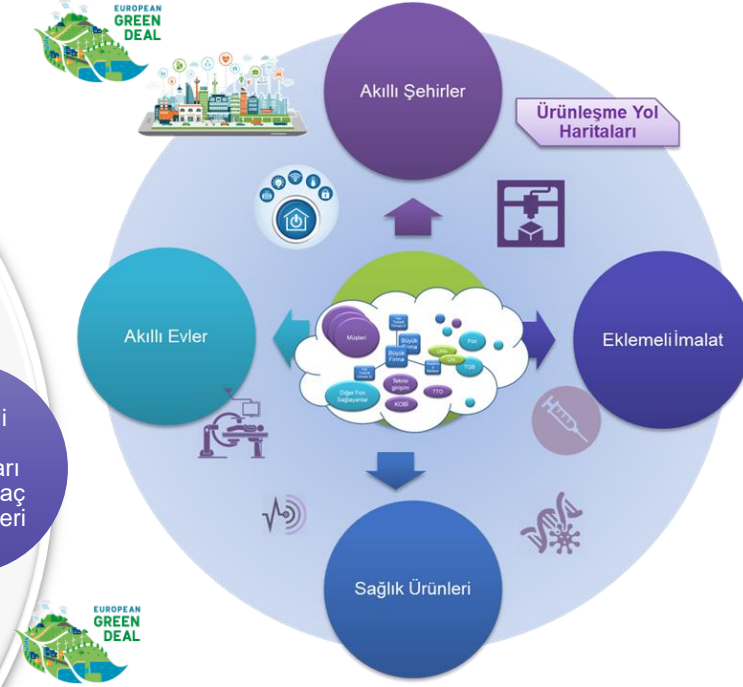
EUROPEAN
GREEN
DEAL

Akıllı Şehirler

Ürünleşme Yol Haritaları

Akıllı Evler

Eklemeli İmalat

Sağlık Ürünleri

Müşteri

Büyük Firma

Büyük Firma

Teknogirişim

KOBİ

TTO

TGB

Diğer Fon Sağlayanlar

i

arı
aç
eri

EUROPEAN
GREEN
DEAL